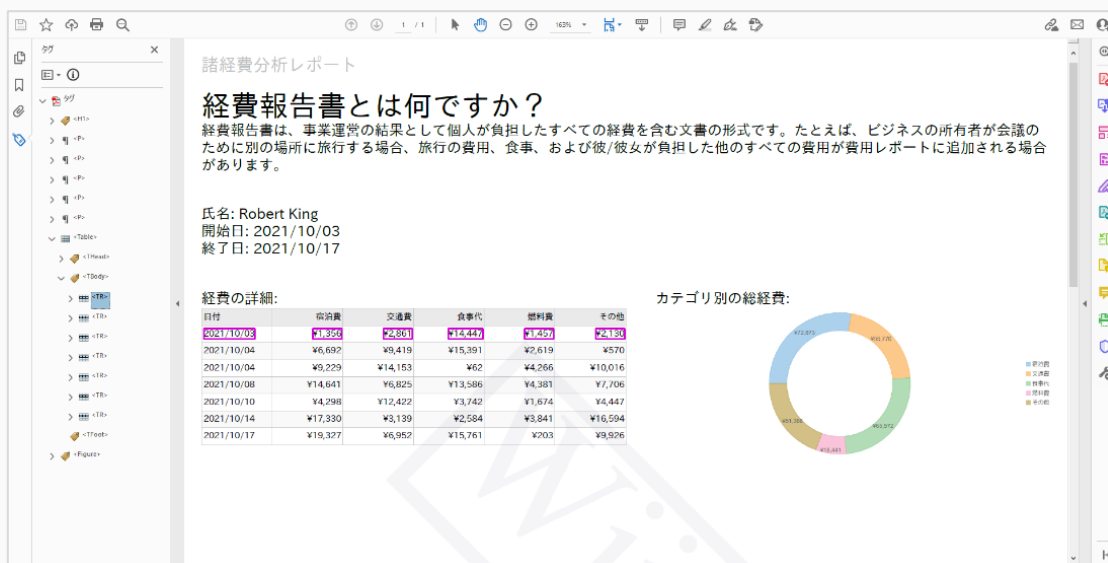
1 / 1 163%

タグ

タグ
<H1>
<P>
<P>
<P>
<P>
<P>
<Table>
<THead>
<TBody>
<TR>
<TR>
<TR>
<TR>
<TR>
<TR>
<TR>
<TFoot>
<Figure>

諸経費分析レポート

経費報告書とは何ですか？

経費報告書は、事業運営の結果として個人が負担したすべての経費を含む文書の形式です。たとえば、ビジネスの所有者が会議のために別の場所に旅行する場合、旅行の費用、食事、および彼/彼女が負担した他のすべての費用が費用レポートに追加される場合があります。

氏名: Robert King
開始日: 2021/10/03
終了日: 2021/10/17

経費の詳細:

| 日付 | 宿泊費 | 交通費 | 食事代 | 燃料費 | その他 |
|---|---|---|---|---|---|
| 2021/10/03 | ¥1,356 | ¥2,861 | ¥14,447 | ¥1,457 | ¥2,130 |
| 2021/10/04 | ¥6,692 | ¥9,419 | ¥15,391 | ¥2,619 | ¥570 |
| 2021/10/04 | ¥9,229 | ¥14,153 | ¥62 | ¥4,266 | ¥10,016 |
| 2021/10/08 | ¥14,641 | ¥6,825 | ¥13,586 | ¥4,381 | ¥7,706 |
| 2021/10/10 | ¥4,298 | ¥12,422 | ¥3,742 | ¥1,674 | ¥4,447 |
| 2021/10/14 | ¥17,330 | ¥3,139 | ¥2,584 | ¥3,841 | ¥16,594 |
| 2021/10/17 | ¥19,327 | ¥6,952 | ¥15,761 | ¥203 | ¥9,926 |

カテゴリ別の総経費:

¥72,873
¥55,770
¥63,572
¥18,441
¥51,388

宿泊費
交通費
食事代
燃料費
その他